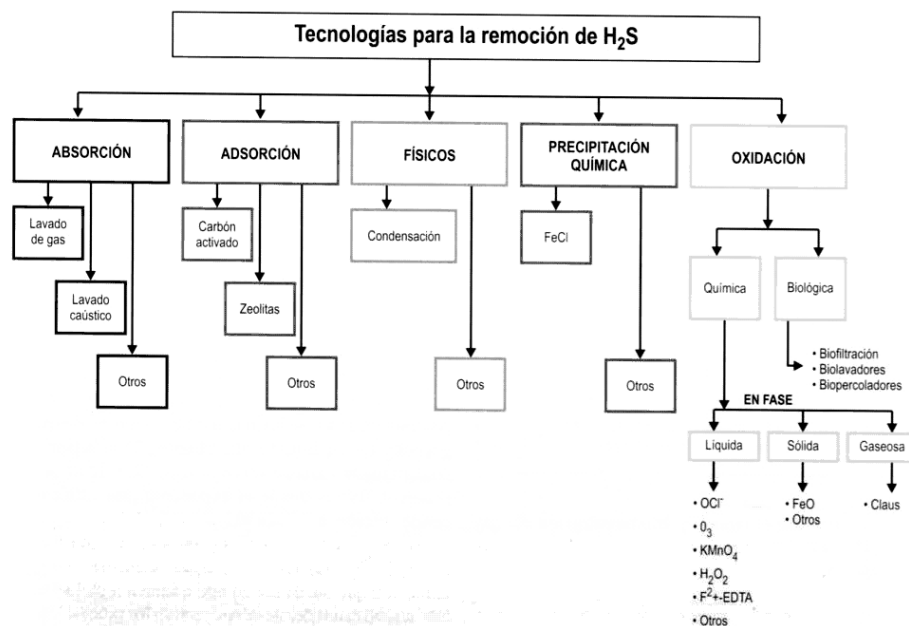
Tecnologías para la remoción de $H_2S$

ABSORCIÓN

Lavado de gas

Lavado caústico

Otros

ADSORCIÓN

Carbón activado

Zeolitas

Otros

FÍSICOS

Condensación

Otros

PRECIPITACIÓN QUÍMICA

FeCl

Otros

OXIDACIÓN

Química

Biológica

• Biofiltración
• Biolavadores
• Biopercoladores

EN FASE

Liquida

Sólida

Gaseosa

• $OCl^-$
• $0_3$
• $KMnO_4$
• $H_2O_2$
• $F^2$+-EDTA
• Otros

• FeO
• Otros

• Claus